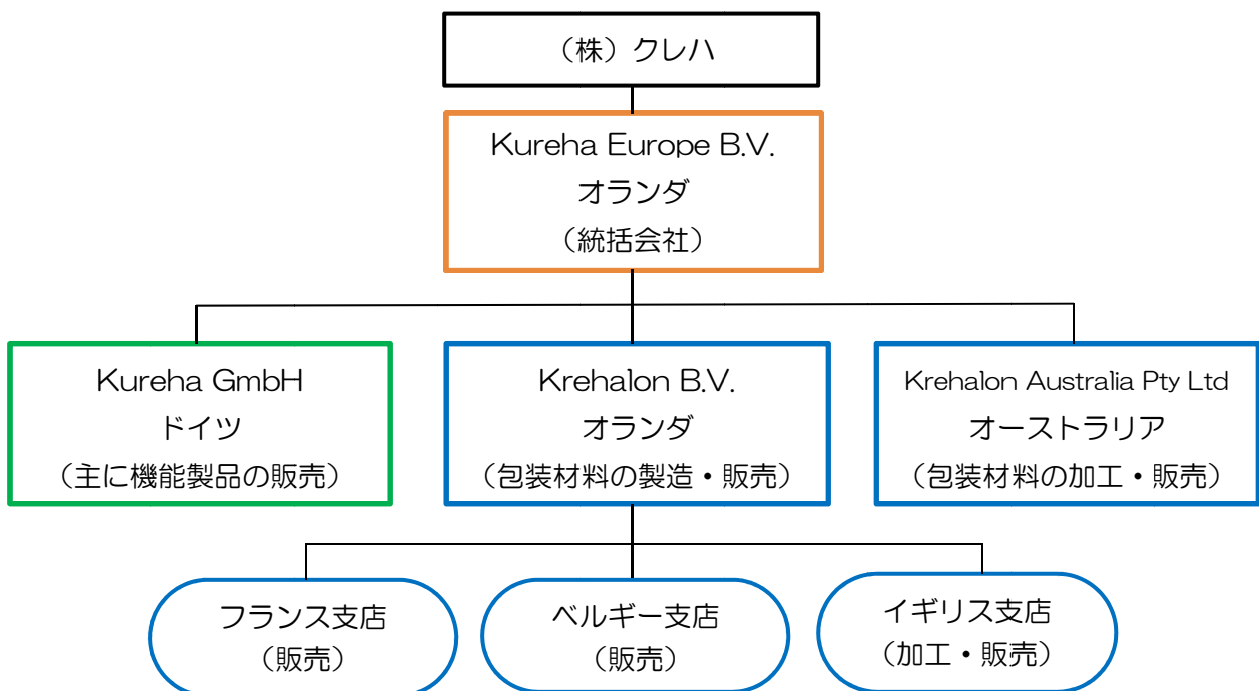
（株）クレハ

Kureha Europe B.V.
オランダ
（統括会社）

Kureha GmbH
ドイツ
（主に機能製品の販売）

Krehalon B.V.
オランダ
（包装材料の製造・販売）

Krehalon Australia Pty Ltd
オーストラリア
（包装材料の加工・販売）

フランス支店
（販売）

ベルギー支店
（販売）

イギリス支店
（加工・販売）